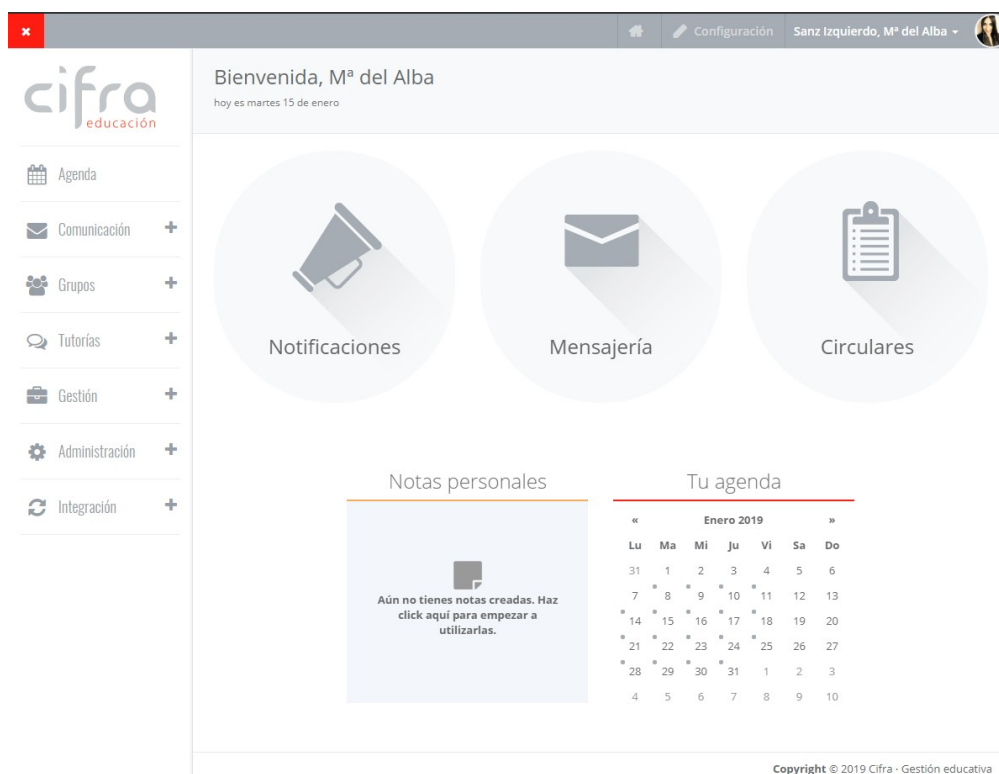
Configuración Sanz Izquierdo, Mª del Alba

cifra
educación

Agenda
Comunicación +
Grupos +
Tutorías +
Gestión +
Administración +
Integración +

Bienvenida, Mª del Alba
hoy es martes 15 de enero

Notificaciones
Mensajería
Circulares

Notas personales

Aún no tienes notas creadas. Haz click aquí para empezar a utilizarlas.

Tu agenda

| « | | | Enero 2019 | | | » |
|---|---|---|---|---|---|---|
| Lu | Ma | Mi | Ju | Vi | Sa | Do |
| 31 | 1 | 2 | 3 | 4 | 5 | 6 |
| 7 | 8 | 9 | 10 | 11 | 12 | 13 |
| 14 | 15 | 16 | 17 | 18 | 19 | 20 |
| 21 | 22 | 23 | 24 | 25 | 26 | 27 |
| 28 | 29 | 30 | 31 | 1 | 2 | 3 |
| 4 | 5 | 6 | 7 | 8 | 9 | 10 |

Copyright © 2019 Cifra · Gestión educativa